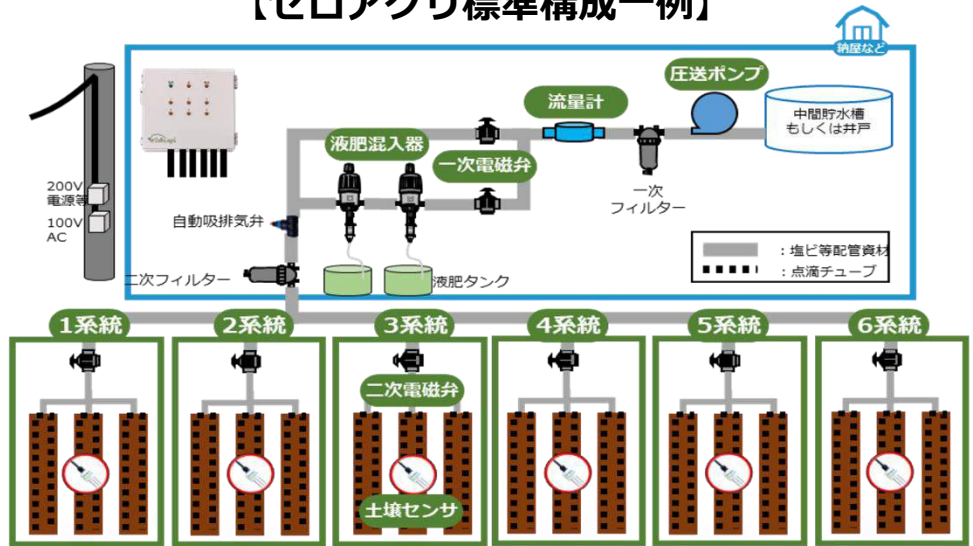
【ゼロアグリ標準構成一例】

納屋など

圧送ポンプ

流量計

中間貯水槽
もしくは井戸

液肥混入器

一次電磁弁

一次
フィルター

200V
電源等

100V
AC

自動吸排気弁

：塩ビ等配管資材
：点滴チューブ

二次フィルター

液肥タンク

1系統
2系統
3系統
4系統
5系統
6系統

二次電磁弁

土壌センサ